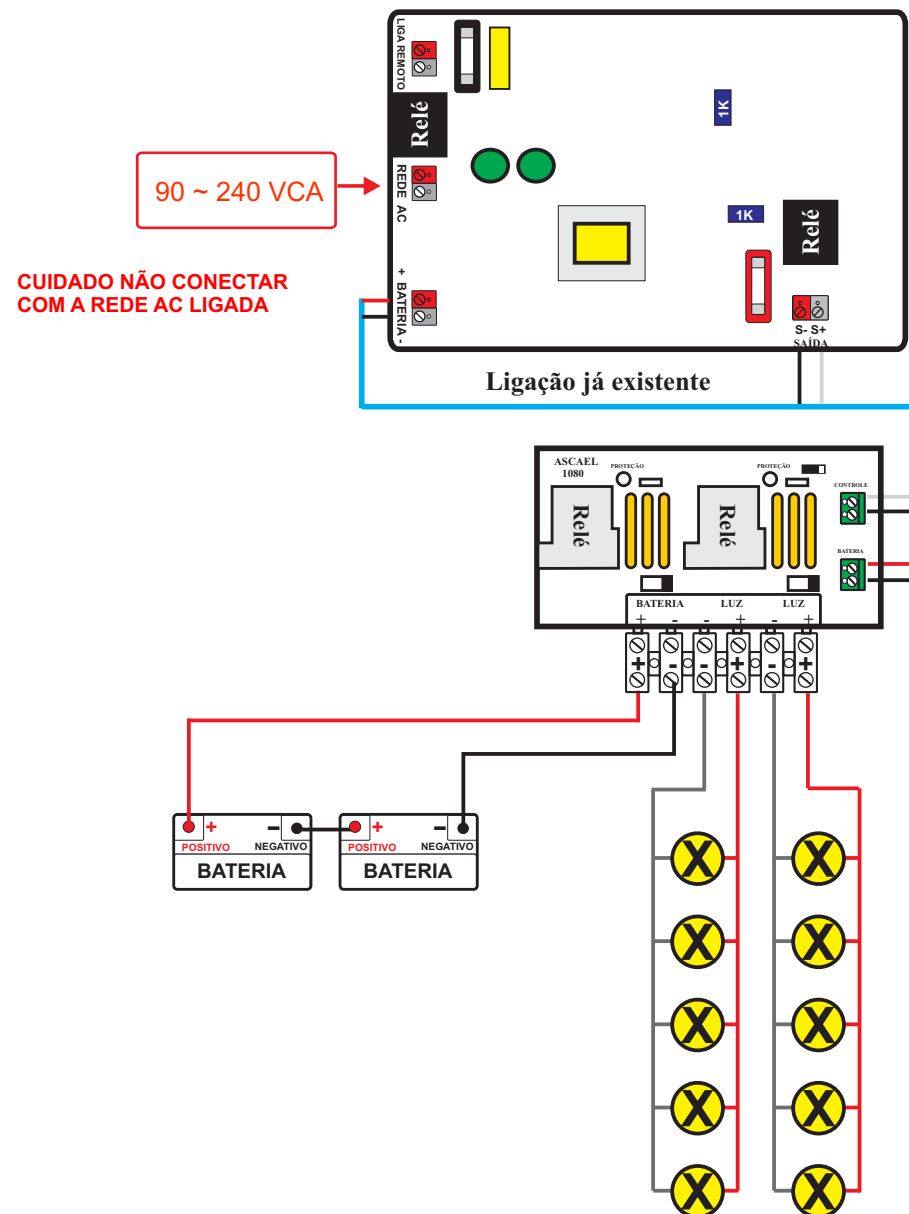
LIGA REMOTO

Relé

1K

90 ~ 240 VCA

REDE AC

1K

Relé

CUIDADO NÃO CONECTAR COM A REDE AC LIGADA

+ BATERIA -

S- S+
SAÍDA

Ligação já existente

ASCAEL 1080

PROTEÇÃO

PROTEÇÃO

CONTROLE

Relé

Relé

BATERIA

BATERIA LUZ LUZ
+ - - + - +

+ - - + - +

+ POSITIVO
− NEGATIVO
BATERIA

+ POSITIVO
− NEGATIVO
BATERIA